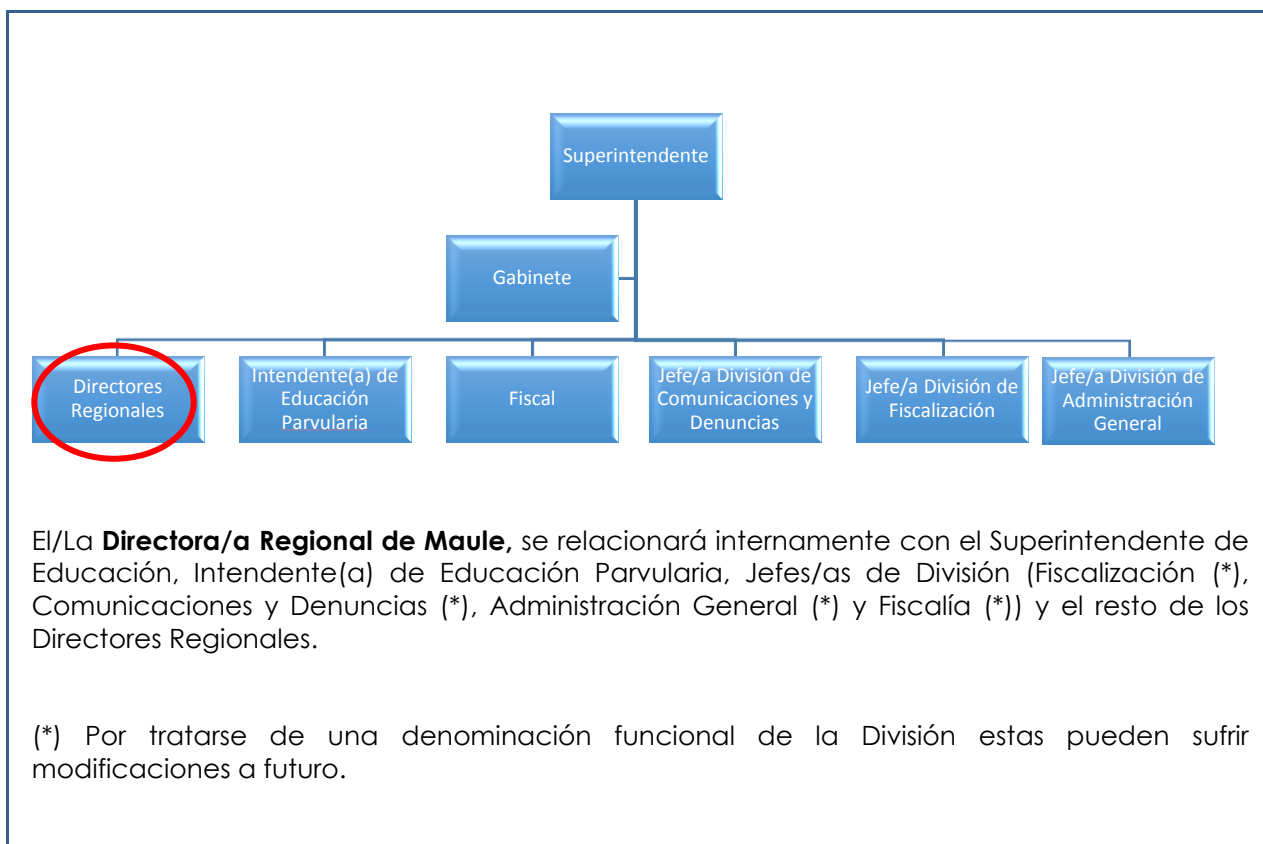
Superintendente

Gabinete

Directores Regionales

Intendente(a) de Educación Parvularia

Fiscal

Jefe/a División de Comunicaciones y Denuncias

Jefe/a División de Fiscalización

Jefe/a División de Administración General

El/La **Directora/a Regional de Maule,** se relacionará internamente con el Superintendente de Educación, Intendente(a) de Educación Parvularia, Jefes/as de División (Fiscalización (*), Comunicaciones y Denuncias (*), Administración General (*) y Fiscalía (*)) y el resto de los Directores Regionales.

(*) Por tratarse de una denominación funcional de la División estas pueden sufrir modificaciones a futuro.